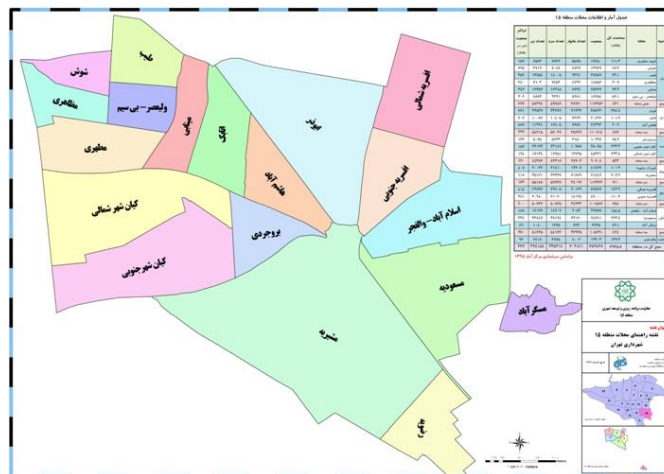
شوش
طیب
مظاهری
ولیعصر - بی سیم
مطهری
شکیب
اتابک
ابوذر
افسریه شمالی
قیام آباد
افسریه جنوبی
کیان شهر شمالی
بروجردی
اسلام آباد - والفجر
کیان شهر جنوبی
مسعودیه
مشیریه
مسگرآباد
هاشم آباد

جدول آمار و اطلاعات محلات منطقه ۱۵
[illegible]
براساس سرشماری مرکز آمار ۱۳۹۵

معاونت برنامه ریزی و توسعه شهری
منطقه ۱۵
نقشه راهنمای محلات منطقه ۱۵
شهرداری تهران